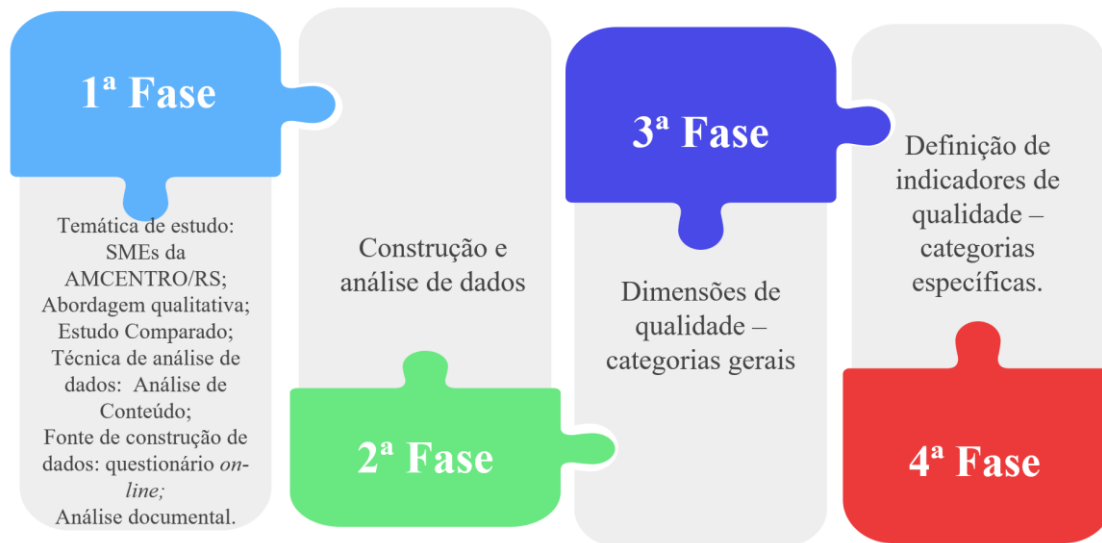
1ª Fase

Temática de estudo: SMEs da AMCENTRO/RS;
Abordagem qualitativa;
Estudo Comparado;
Técnica de análise de dados: Análise de Conteúdo;
Fonte de construção de dados: questionário online;
Análise documental.

Construção e análise de dados

2ª Fase

3ª Fase

Dimensões de qualidade – categorias gerais

Definição de indicadores de qualidade – categorias específicas.

4ª Fase